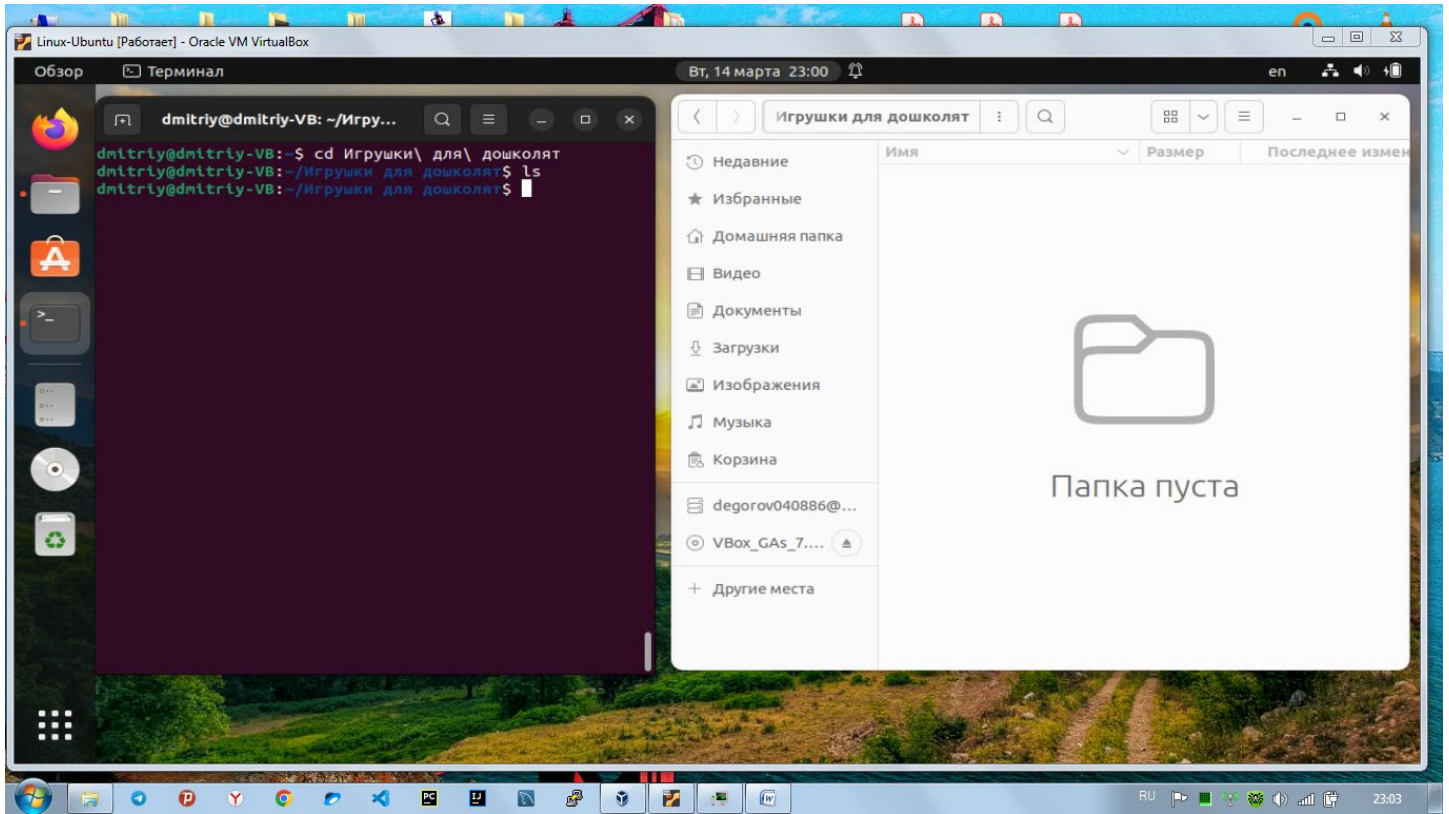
Linux-Ubuntu [Работает] - Oracle VM VirtualBox

Обзор
Терминал
Вт, 14 марта 23:00
en

dmitriy@dmitriy-VB: ~/Игру...

dmitriy@dmitriy-VB:~$ cd Игрушки\ для\ дошколят
dmitriy@dmitriy-VB:~/Игрушки для дошколят$ ls
dmitriy@dmitriy-VB:~/Игрушки для дошколят$

Игрушки для дошколят

Недавние
Избранные
Домашняя папка
Видео
Документы
Загрузки
Изображения
Музыка
Корзина
degorov040886@...
VBox_GAs_7....
+ Другие места

Имя
Размер
Последнее измен

Папка пуста

RU
23:03